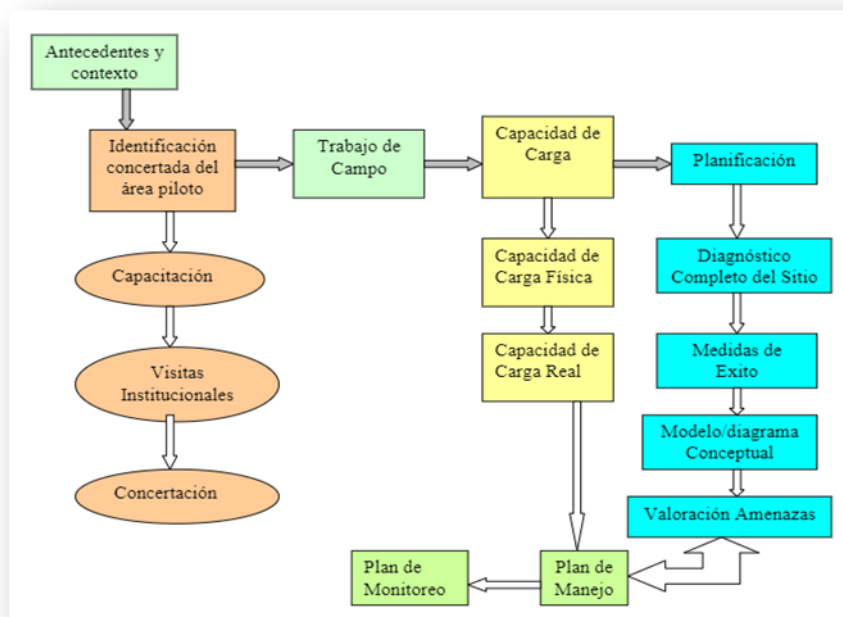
Antecedentes y contexto

Identificación concertada del área piloto

Capacitación

Visitas Institucionales

Concertación

Trabajo de Campo

Capacidad de Carga

Capacidad de Carga Física

Capacidad de Carga Real

Planificación

Diagnóstico Completo del Sitio

Medidas de Exito

Modelo/diagrama Conceptual

Valoración Amenazas

Plan de Manejo

Plan de Monitoreo